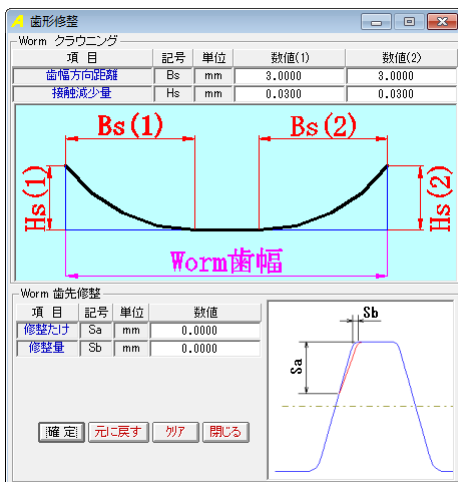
A 歯形修整

Worm クラウニング

| 項 目 | 記号 | 単位 | 数値(1) | 数値(2) |
|---|---|---|---|---|
| 歯幅方向距離 | Bs | mm | 3.0000 | 3.0000 |
| 接触減少量 | Hs | mm | 0.0300 | 0.0300 |

Bs(1)
Bs(2)
Hs(1)
Hs(2)
Worm歯幅

Worm 歯先修整

| 項 目 | 記号 | 単位 | 数値 |
|---|---|---|---|
| 修整たけ | Sa | mm | 0.0000 |
| 修整量 | Sb | mm | 0.0000 |

Sb
Sa

確 定
元に戻す
クリア
閉じる